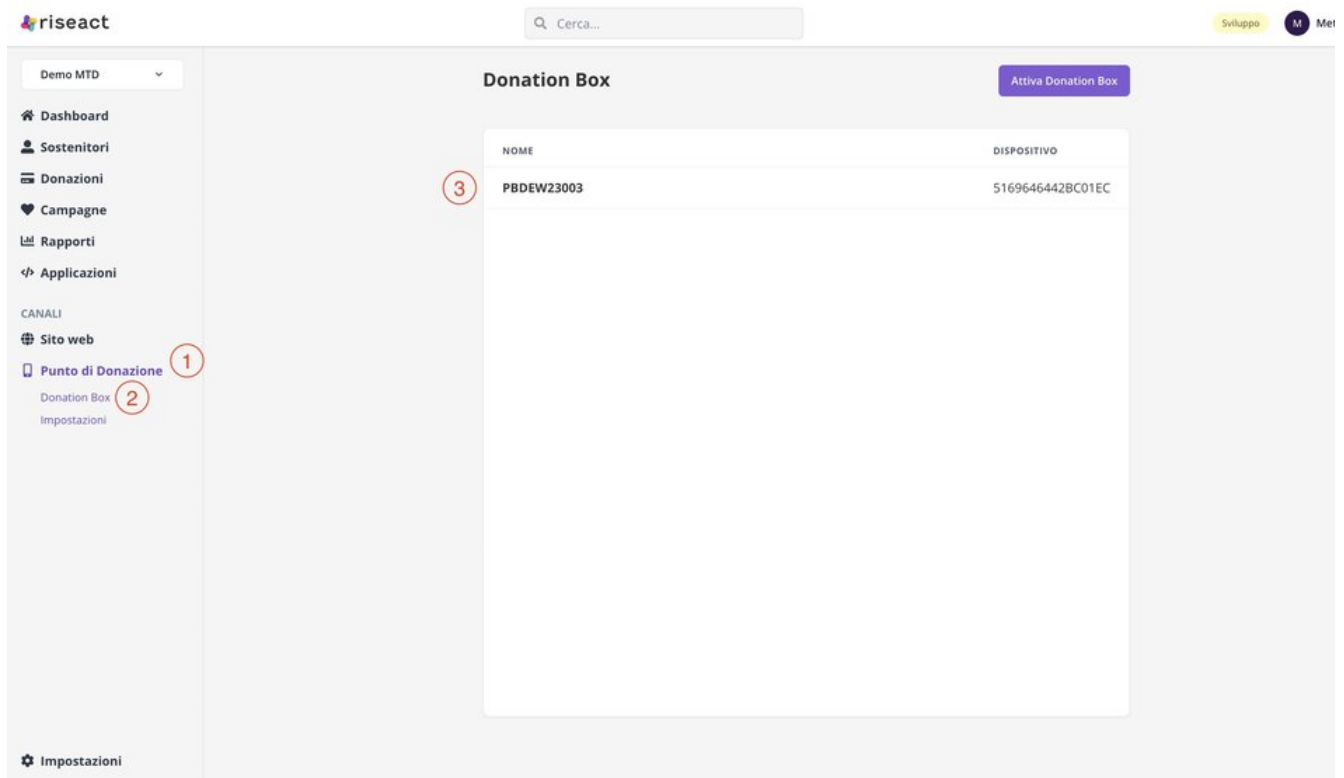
riseact

Cerca...

Sviluppo M Met

Demo MTD

Dashboard
Sostenitori
Donazioni
Campagne
Rapporti
Applicazioni

CANALI
Sito web
Punto di Donazione 1
Donation Box 2
Impostazioni

Impostazioni

Donation Box

Attiva Donation Box

| NOME | DISPOSITIVO |
|---|---|
| 3 PBDEW23003 | 5169646442BC01EC |